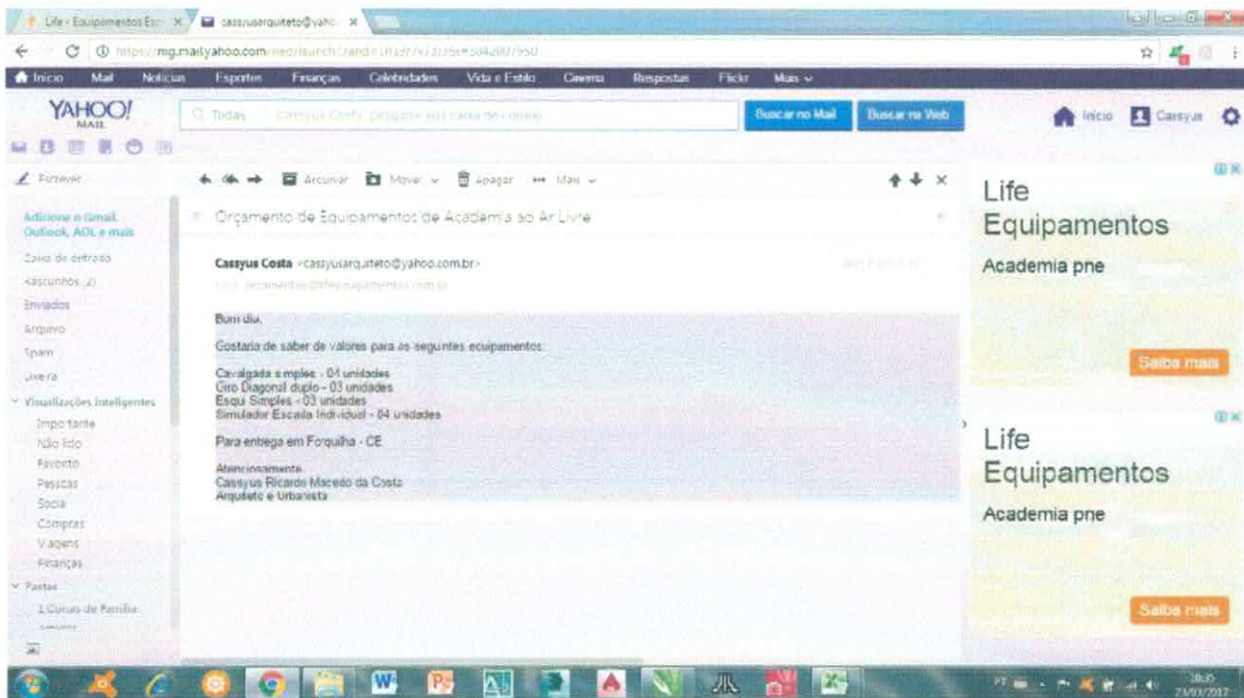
Life - Equipamentos Esp ×
cassyusarquiteto@yaho ×

https://mg.mail.yahoo.com/neo/launch?.rand=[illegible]

Início Mail Notícias Esportes Finanças Celebridades Vida e Estilo Cinema Respostas Flickr Mais

YAHOO! MAIL

Todas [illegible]

Buscar no Mail Buscar na Web

Início Cassyus

Escrever

Adicione o Gmail, Outlook, AOL e mais

Caixa de entrada
Rascunhos (2)
Enviados
Arquivo
Spam
Lixeira

Visualizações Inteligentes
Importante
Não lido
Favorito
Pessoas
Social
Compras
Viagens
Finanças

Pastas
1.Cursos de Família

Arquivar Mover Apagar Mais

Orçamento de Equipamentos de Academia ao Ar Livre

Cassyus Costa <cassyusarquiteto@yahoo.com.br>

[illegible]

Bom dia,

Gostaria de saber de valores para os seguintes equipamentos:

Cavalgada simples - 04 unidades
Giro Diagonal duplo - 03 unidades
Esqui Simples - 03 unidades
Simulador Escada Individual - 04 unidades

Para entrega em Forquilha - CE

Atenciosamente,
Cassyus Ricardo Macedo da Costa
Arquiteto e Urbanista

Life Equipamentos
Academia pne
Saiba mais

Life Equipamentos
Academia pne
Saiba mais

PT 18:05 23/03/2017